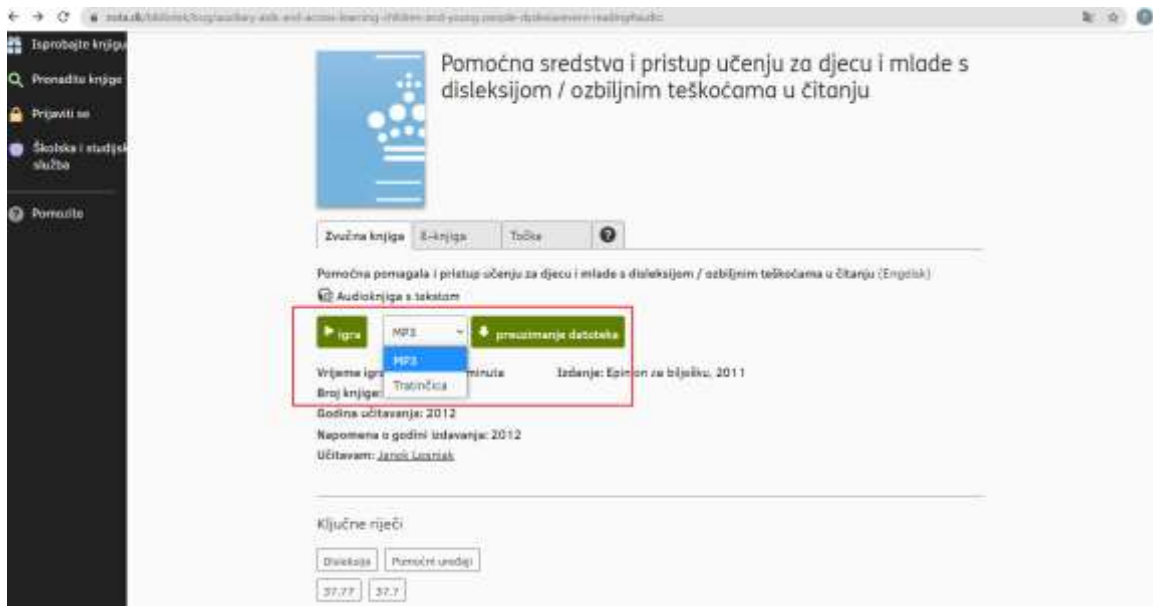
Isprobajte knjigu
Pronađite knjige
Prijaviti se
Školske i studijske službe
Pomozite

Pomoćna sredstva i pristup učenju za djecu i mlade s disleksijom / ozbiljnim teškoćama u čitanju

Zvučna knjiga | E-knjiga | Točke | ?

Pomoćna pomagala i pristup učenju za djecu i mlade s disleksijom / ozbiljnim teškoćama u čitanju (Engleski)
Audioknjiga s tekstom

igra | MP3 | preuzimanje datoteka
MP3
Tratinčica

Vrijeme igr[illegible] minuta
Izdanje: Epi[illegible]on za bilješku, 2011
Broj knjige: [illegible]
Godina učitavanja: 2012
Napomena o godini izdavanja: 2012
Učitavam: Janek Losniak

Ključne riječi

Disleksija | Pomoćni uređaji
37.77 | 37.7